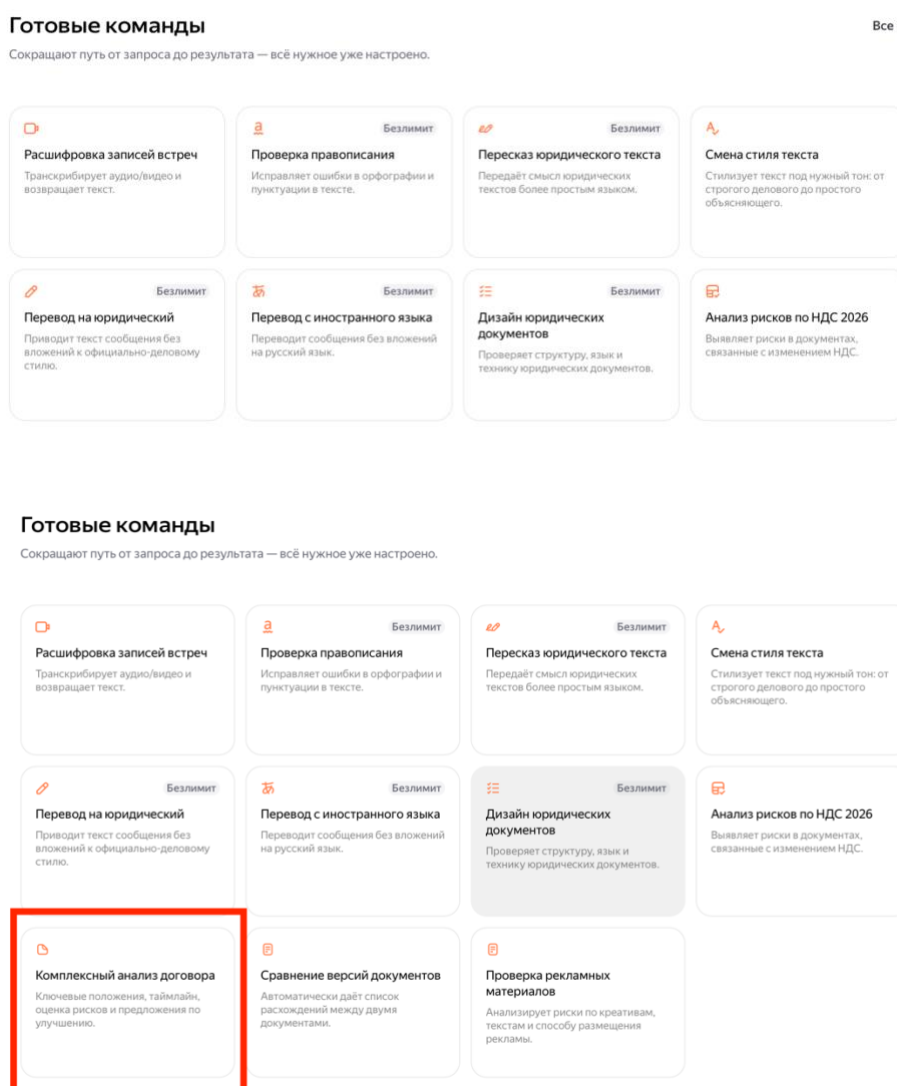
Готовые команды

Все

Сокращают путь от запроса до результата — всё нужное уже настроено.

Расшифровка записей встреч
Транскрибирует аудио/видео и возвращает текст.

Безлимит
Проверка правописания
Исправляет ошибки в орфографии и пунктуации в тексте.

Безлимит
Пересказ юридического текста
Передаёт смысл юридических текстов более простым языком.

Смена стиля текста
Стилизует текст под нужный тон: от строгого делового до простого объясняющего.

Безлимит
Перевод на юридический
Приводит текст сообщения без вложений к официально-деловому стилю.

Безлимит
Перевод с иностранного языка
Переводит сообщения без вложений на русский язык.

Безлимит
Дизайн юридических документов
Проверяет структуру, язык и технику юридических документов.

Анализ рисков по НДС 2026
Выявляет риски в документах, связанные с изменением НДС.

Готовые команды

Сокращают путь от запроса до результата — всё нужное уже настроено.

Расшифровка записей встреч
Транскрибирует аудио/видео и возвращает текст.

Безлимит
Проверка правописания
Исправляет ошибки в орфографии и пунктуации в тексте.

Безлимит
Пересказ юридического текста
Передаёт смысл юридических текстов более простым языком.

Смена стиля текста
Стилизует текст под нужный тон: от строгого делового до простого объясняющего.

Безлимит
Перевод на юридический
Приводит текст сообщения без вложений к официально-деловому стилю.

Безлимит
Перевод с иностранного языка
Переводит сообщения без вложений на русский язык.

Безлимит
Дизайн юридических документов
Проверяет структуру, язык и технику юридических документов.

Анализ рисков по НДС 2026
Выявляет риски в документах, связанные с изменением НДС.

Комплексный анализ договора
Ключевые положения, таймлайн, оценка рисков и предложения по улучшению.

Сравнение версий документов
Автоматически даёт список расхождений между двумя документами.

Проверка рекламных материалов
Анализирует риски по креативам, текстам и способу размещения рекламы.